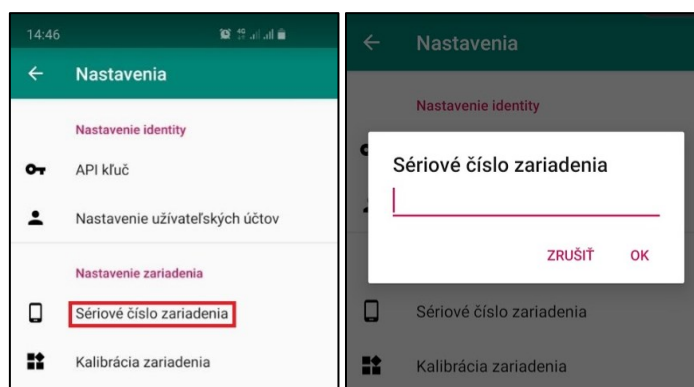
14:46

Nastavenia

Nastavenie identity

API kľuč

Nastavenie užívateľských účtov

Nastavenie zariadenia

Sériové číslo zariadenia

Kalibrácia zariadenia

Nastavenia

Nastavenie identity

Sériové číslo zariadenia

ZRUŠIŤ OK

Sériové číslo zariadenia

Kalibrácia zariadenia